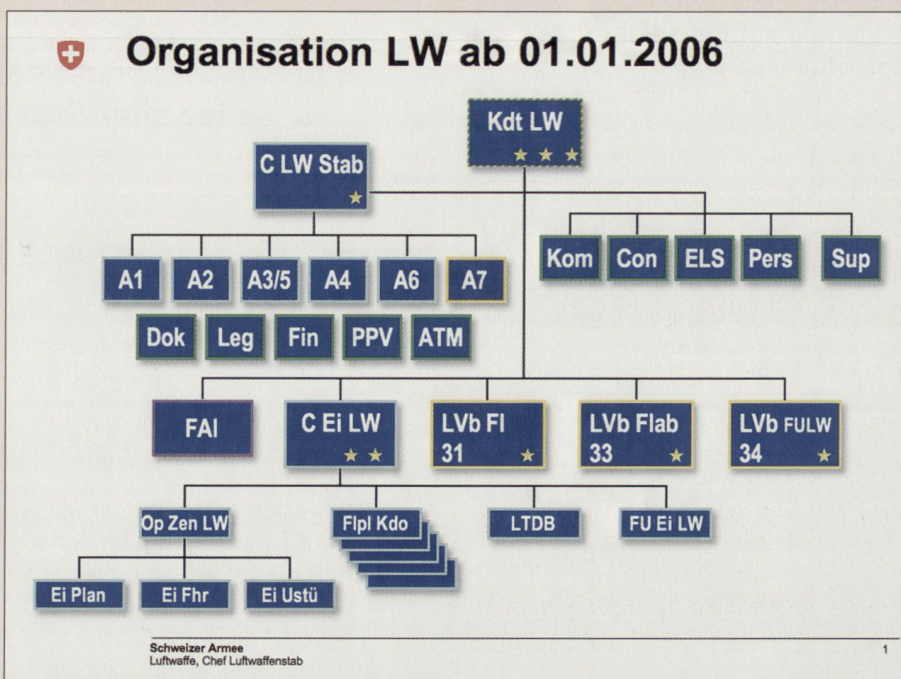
Organisation LW ab 01.01.2006

Kdt LW
★ ★ ★

C LW Stab
★

A1
A2
A3/5
A4
A6
A7

Dok
Leg
Fin
PPV
ATM

Kom
Con
ELS
Pers
Sup

FAI

C Ei LW
★ ★

LVb Fl
31 ★

LVb Flab
33 ★

LVb FULW
34 ★

Op Zen LW
Flpl Kdo
LTDB
FU Ei LW

Ei Plan
Ei Fhr
Ei Ustü

Schweizer Armee
Luftwaffe, Chef Luftwaffenstab

1